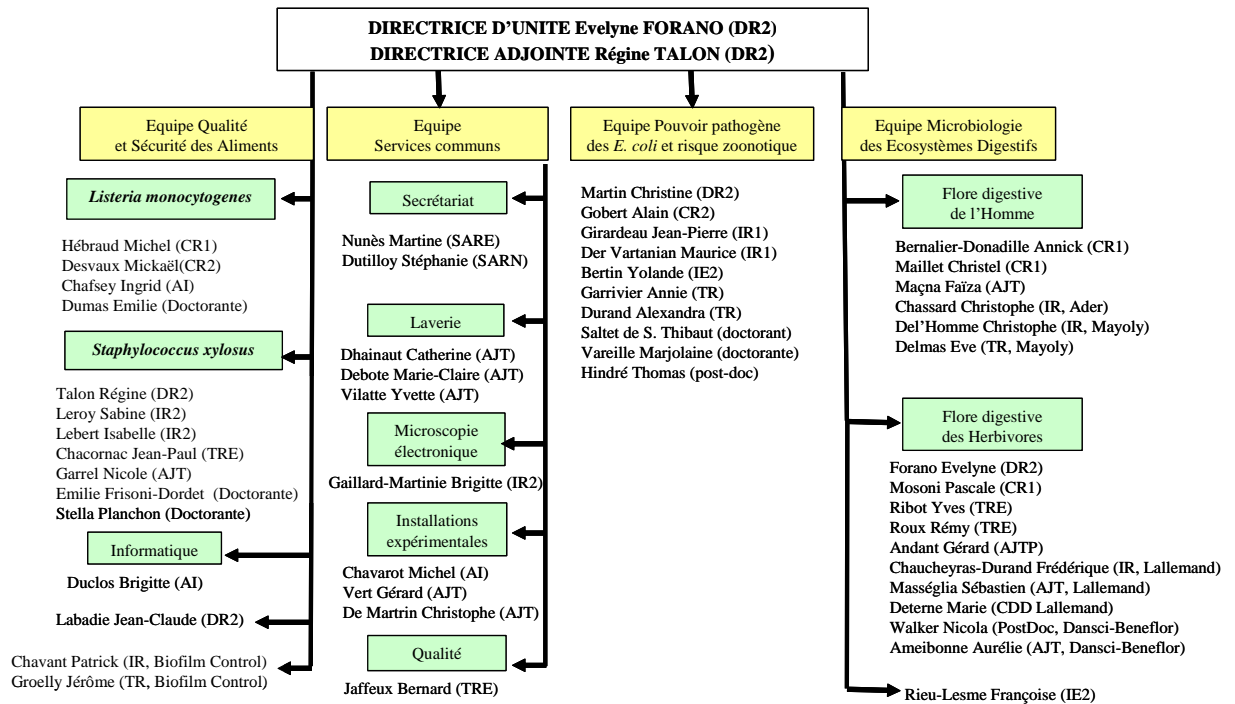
DIRECTRICE D'UNITE Evelyne FORANO (DR2)
DIRECTRICE ADJOINTE Régine TALON (DR2)

Equipe Qualité et Sécurité des Aliments

Listeria monocytogenes

Hébraud Michel (CR1)
Desvaux Mickaël(CR2)
Chafsey Ingrid (AI)
Dumas Emilie (Doctorante)

Staphylococcus xylosus

Talon Régine (DR2)
Leroy Sabine (IR2)
Lebert Isabelle (IR2)
Chacornac Jean-Paul (TRE)
Garrel Nicole (AJT)
Emilie Frisoni-Dordet (Doctorante)
Stella Planchon (Doctorante)

Informatique

Duclos Brigitte (AI)

Labadie Jean-Claude (DR2)

Chavant Patrick (IR, Biofilm Control)
Groelly Jérôme (TR, Biofilm Control)

Equipe Services communs

Secrétariat

Nunès Martine (SARE)
Dutilloy Stéphanie (SARN)

Laverie

Dhainaut Catherine (AJT)
Debote Marie-Claire (AJT)
Vilatte Yvette (AJT)

Microscopie électronique

Gaillard-Martinie Brigitte (IR2)

Installations expérimentales

Chavarot Michel (AI)
Vert Gérard (AJT)
De Martrin Christophe (AJT)

Qualité

Jaffeux Bernard (TRE)

Equipe Pouvoir pathogène des E. coli et risque zoonotique

Martin Christine (DR2)
Gobert Alain (CR2)
Girardeau Jean-Pierre (IR1)
Der Vartanian Maurice (IR1)
Bertin Yolande (IE2)
Garrivier Annie (TR)
Durand Alexandra (TR)
Saltet de S. Thibaut (doctorant)
Vareille Marjolaine (doctorante)
Hindré Thomas (post-doc)

Equipe Microbiologie des Ecosystèmes Digestifs

Flore digestive de l'Homme

Bernalier-Donadille Annick (CR1)
Maillet Christel (CR1)
Maçna Faïza (AJT)
Chassard Christophe (IR, Ader)
Del'Homme Christophe (IR, Mayoly)
Delmas Eve (TR, Mayoly)

Flore digestive des Herbivores

Forano Evelyne (DR2)
Mosoni Pascale (CR1)
Ribot Yves (TRE)
Roux Rémy (TRE)
Andant Gérard (AJTP)
Chaucheyras-Durand Frédérique (IR, Lallemand)
Masséglia Sébastien (AJT, Lallemand)
Deterne Marie (CDD Lallemand)
Walker Nicola (PostDoc, Dansci-Beneflor)
Ameibonne Aurélie (AJT, Dansci-Beneflor)

Rieu-Lesme Françoise (IE2)